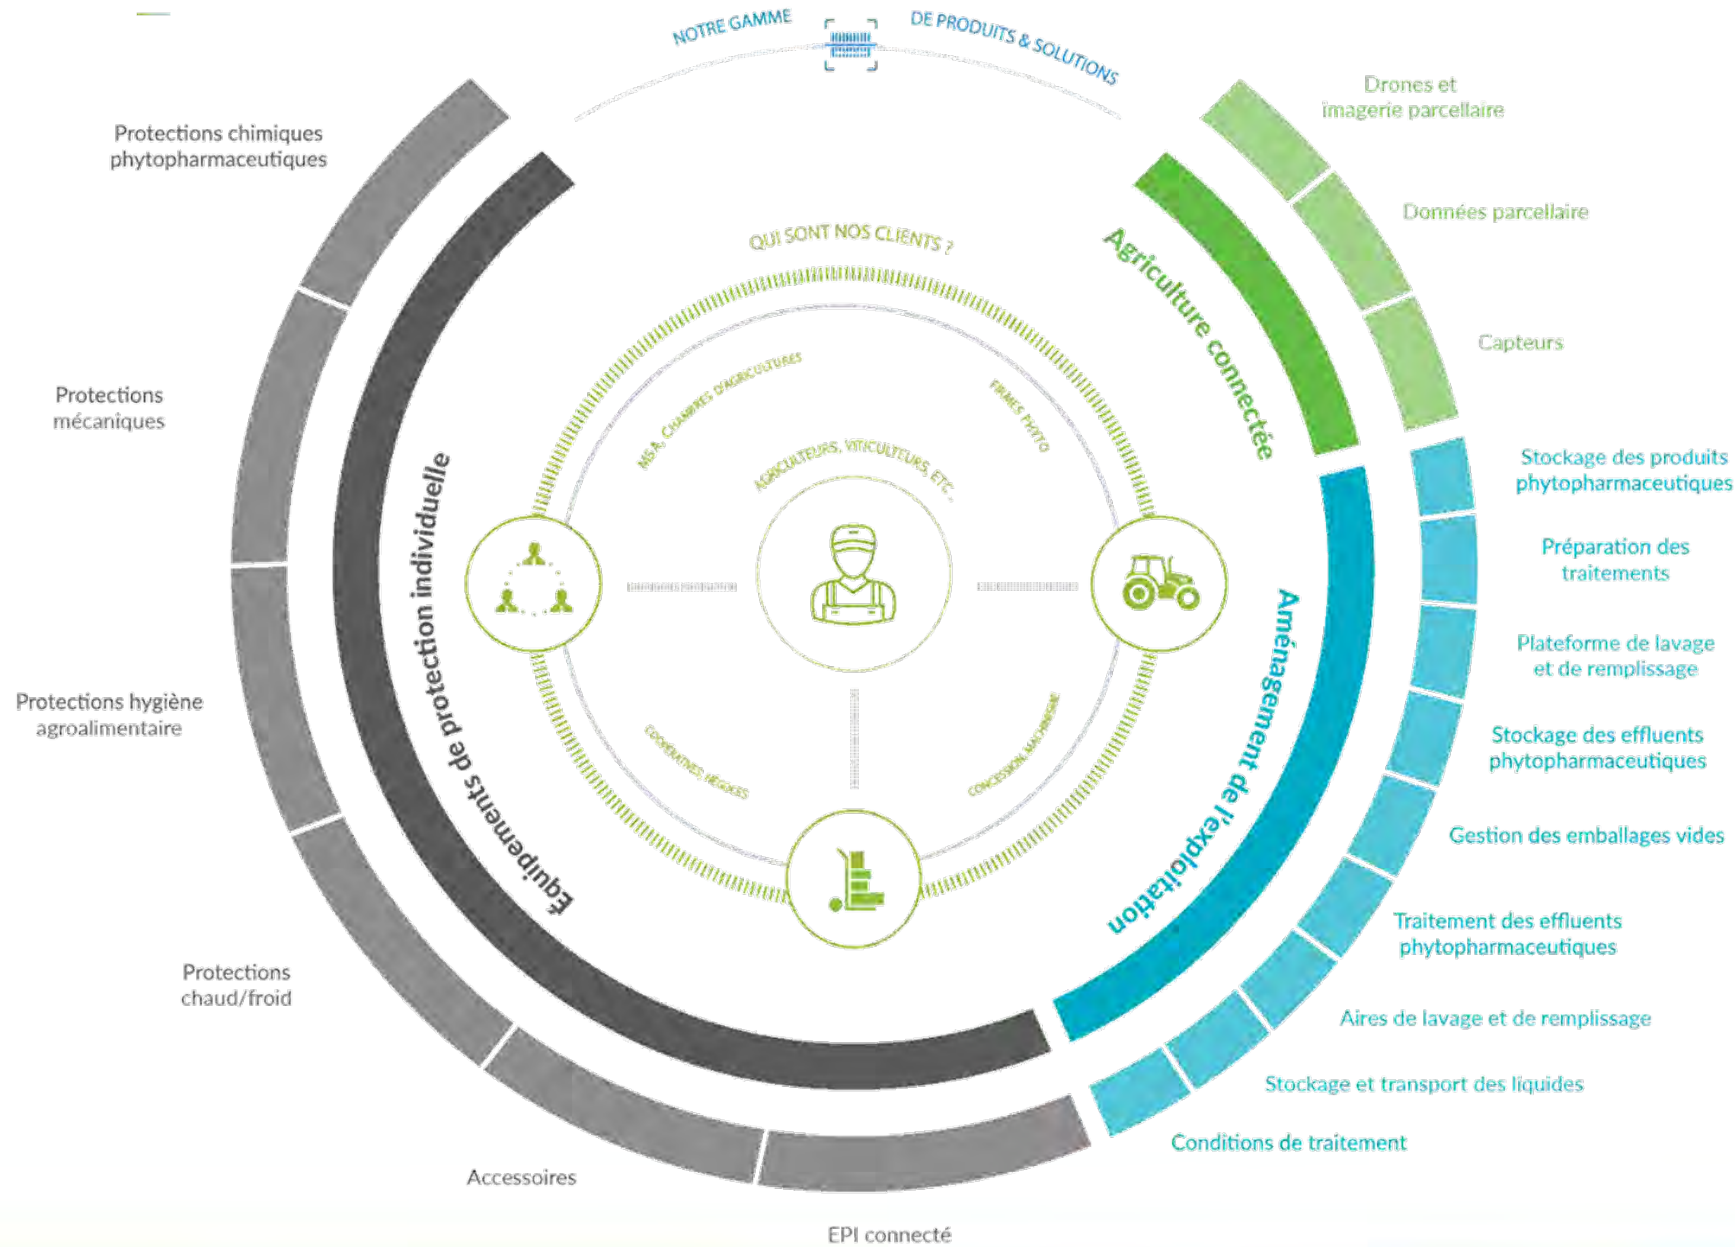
NOTRE GAMME DE PRODUITS & SOLUTIONS

Protections chimiques phytopharmaceutiques

Protections mécaniques

Protections hygiène agroalimentaire

Protections chaud/froid

Accessoires

EPI connecté

Équipements de protection individuelle

Agriculture connectée

Drones et imagerie parcellaire

Données parcellaire

Capteurs

Aménagement de l'exploitation

Stockage des produits phytopharmaceutiques

Préparation des traitements

Plateforme de lavage et de remplissage

Stockage des effluents phytopharmaceutiques

Gestion des emballages vides

Traitement des effluents phytopharmaceutiques

Aires de lavage et de remplissage

Stockage et transport des liquides

Conditions de traitement

QUI SONT NOS CLIENTS ?

MSA, CHAMBRES D'AGRICULTURES

FIRMES PHYTO

AGRICULTEURS, VITICULTEURS, ETC.

COOPÉRATIVES, NÉGOCES

CONCESSION, MACHINISME